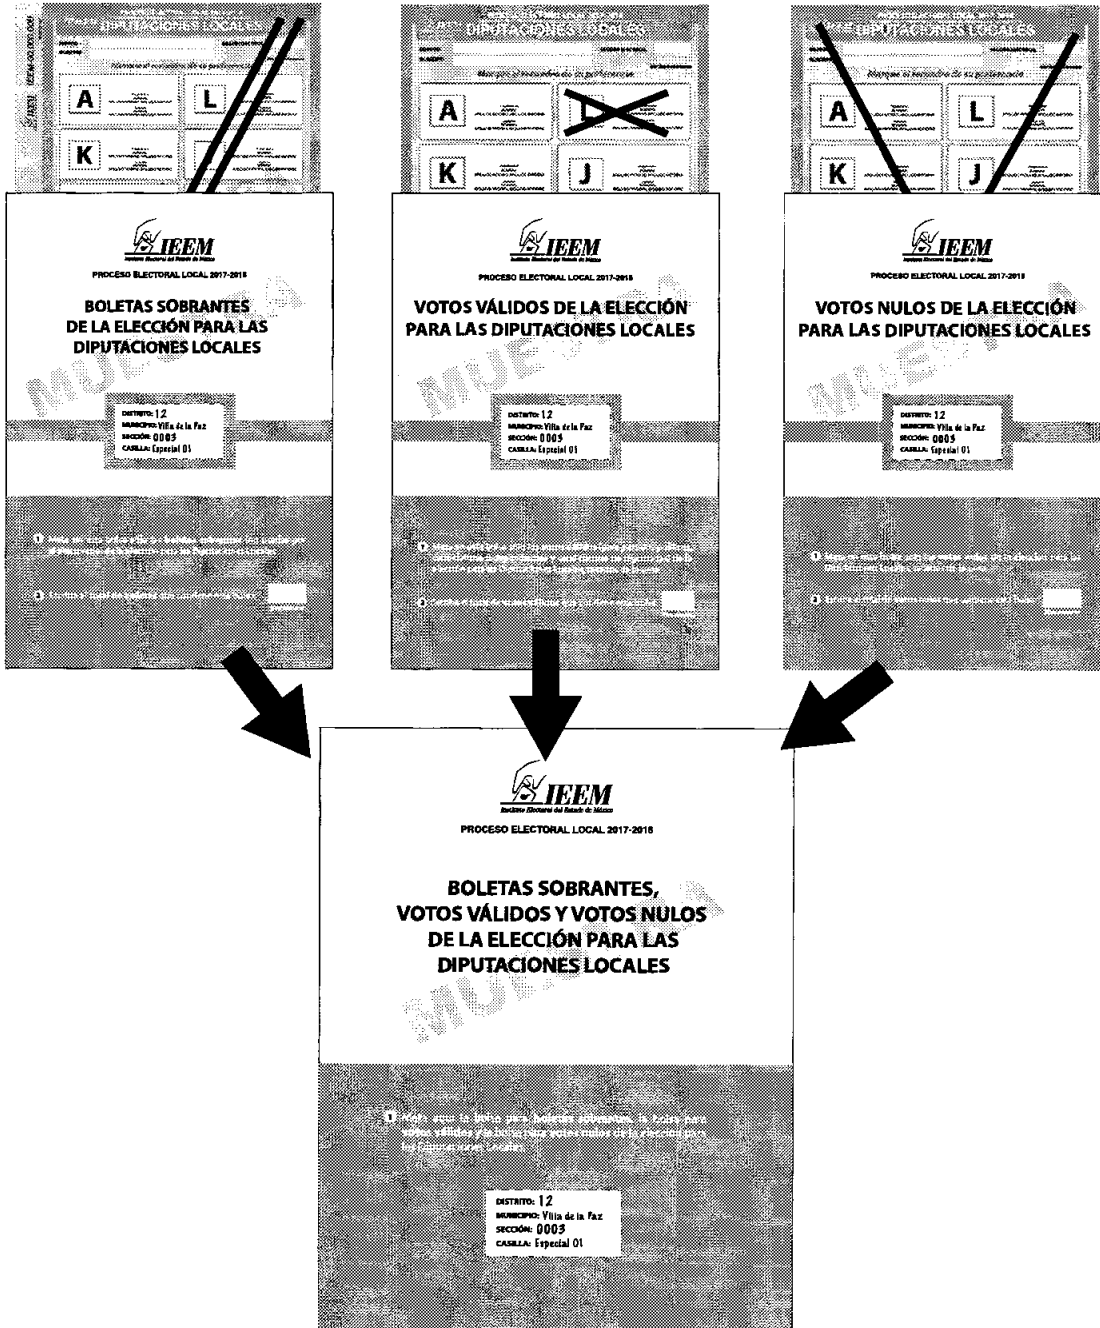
DIPUTACIONES LOCALES

Marque el recuadro de su preferencia

A L K

IEEM

PROCESO ELECTORAL LOCAL 2017-2018

BOLETAS SOBRANTES DE LA ELECCIÓN PARA LAS DIPUTACIONES LOCALES

MUESTRA

DISTRITO: 12
MUNICIPIO: Villa de la Paz
SECCIÓN: 0003
CASILLA: Especial 01

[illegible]

DIPUTACIONES LOCALES

Marque el recuadro de su preferencia

A K J

IEEM

PROCESO ELECTORAL LOCAL 2017-2018

VOTOS VÁLIDOS DE LA ELECCIÓN PARA LAS DIPUTACIONES LOCALES

MUESTRA

DISTRITO: 12
MUNICIPIO: Villa de la Paz
SECCIÓN: 0003
CASILLA: Especial 01

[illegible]

DIPUTACIONES LOCALES

Marque el recuadro de su preferencia

A L K J

IEEM

PROCESO ELECTORAL LOCAL 2017-2018

VOTOS NULOS DE LA ELECCIÓN PARA LAS DIPUTACIONES LOCALES

MUESTRA

DISTRITO: 12
MUNICIPIO: Villa de la Paz
SECCIÓN: 0003
CASILLA: Especial 01

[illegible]

IEEM
Instituto Electoral del Estado de México

PROCESO ELECTORAL LOCAL 2017-2018

BOLETAS SOBRANTES, VOTOS VÁLIDOS Y VOTOS NULOS DE LA ELECCIÓN PARA LAS DIPUTACIONES LOCALES

MUESTRA

1 Meta aquí la bolsa para boletas sobrantes, la bolsa para votos válidos y la bolsa para votos nulos de la elección para las Diputaciones Locales.

DISTRITO: 12
MUNICIPIO: Villa de la Paz
SECCIÓN: 0003
CASILLA: Especial 01